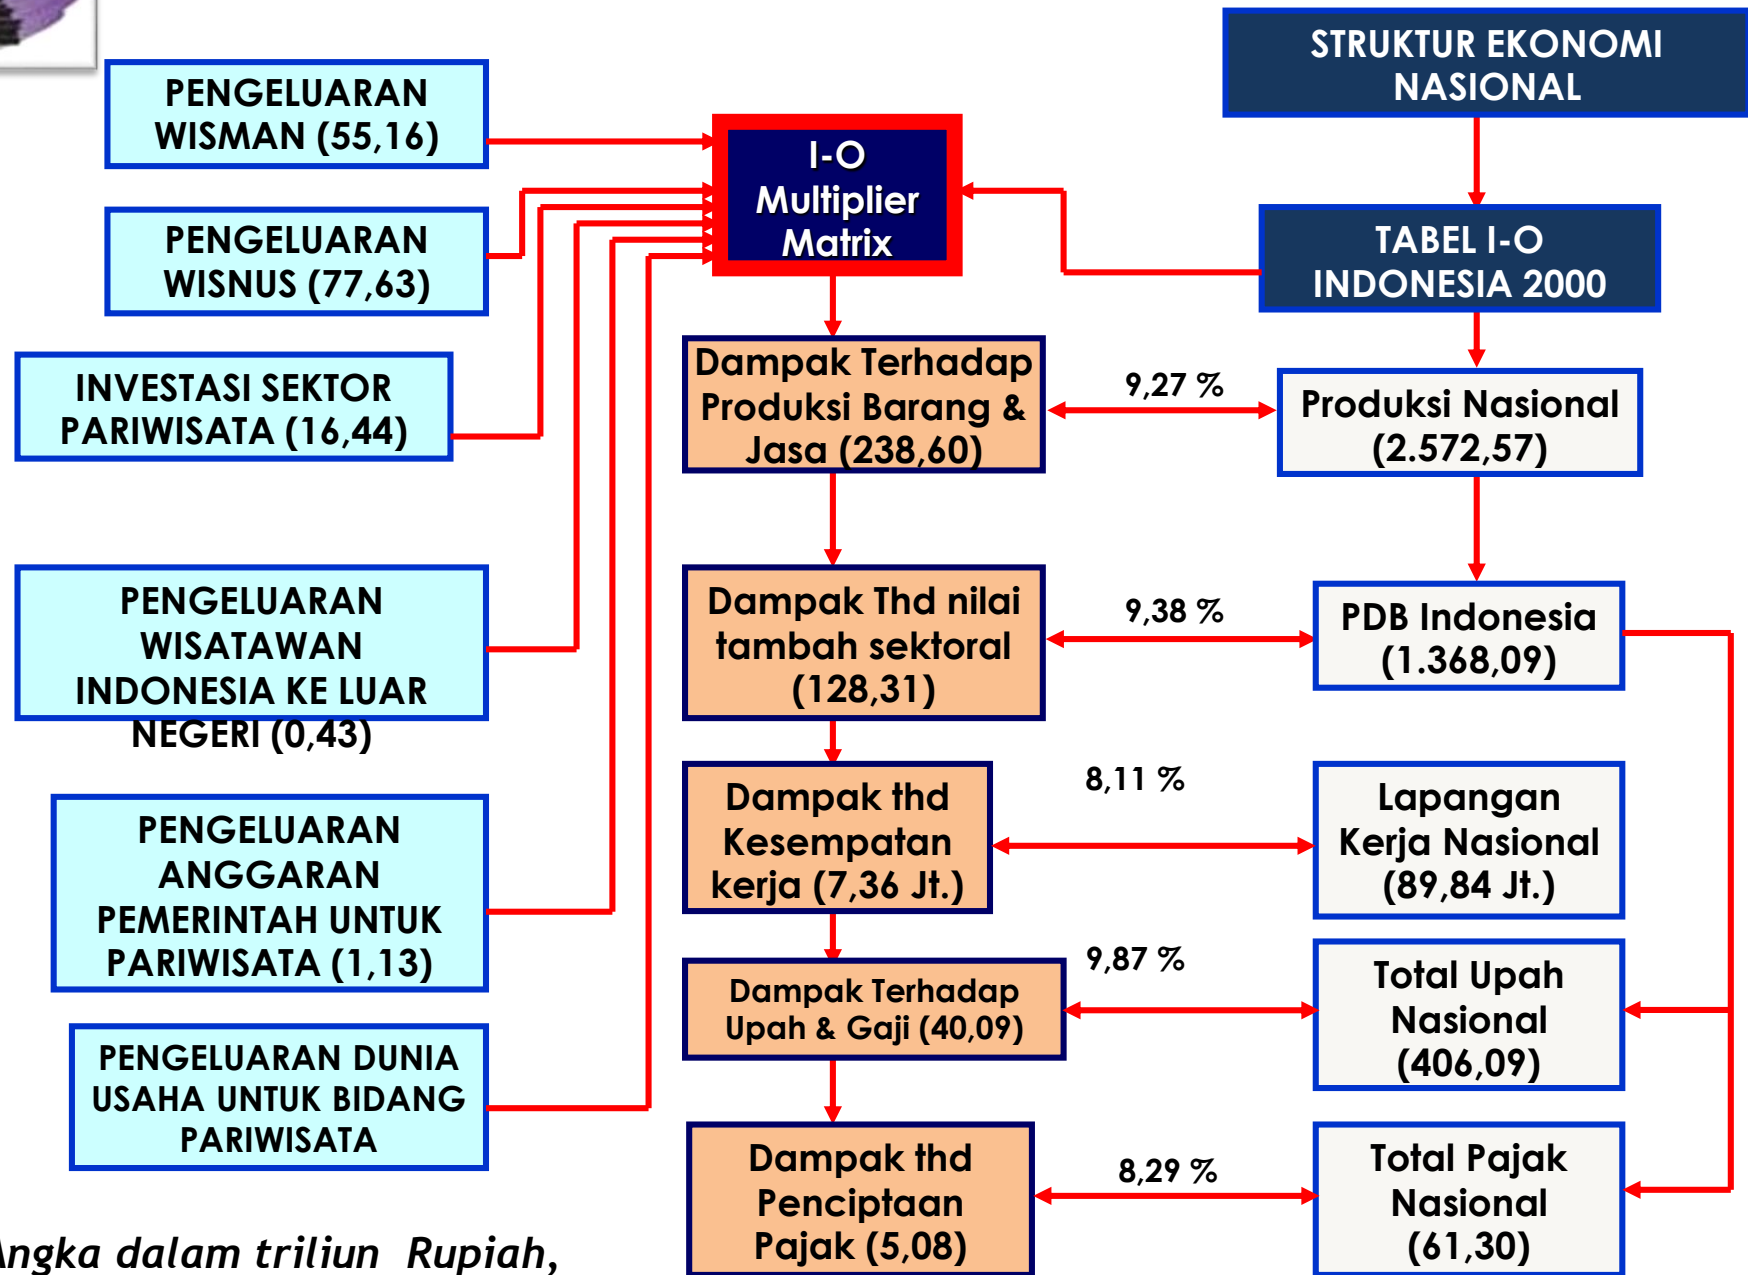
PENGELUARAN WISMAN (55,16)

PENGELUARAN WISNUS (77,63)

INVESTASI SEKTOR PARIWISATA (16,44)

PENGELUARAN WISATAWAN INDONESIA KE LUAR NEGERI (0,43)

PENGELUARAN ANGGARAN PEMERINTAH UNTUK PARIWISATA (1,13)

PENGELUARAN DUNIA USAHA UNTUK BIDANG PARIWISATA

I-O Multiplier Matrix

STRUKTUR EKONOMI NASIONAL

TABEL I-O INDONESIA 2000

Dampak Terhadap Produksi Barang & Jasa (238,60)

9,27 %

Produksi Nasional (2.572,57)

Dampak Thd nilai tambah sektoral (128,31)

9,38 %

PDB Indonesia (1.368,09)

Dampak thd Kesempatan kerja (7,36 Jt.)

8,11 %

Lapangan Kerja Nasional (89,84 Jt.)

Dampak Terhadap Upah & Gaji (40,09)

9,87 %

Total Upah Nasional (406,09)

Dampak thd Penciptaan Pajak (5,08)

8,29 %

Total Pajak Nasional (61,30)

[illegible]ngka dalam triliun Rupiah,